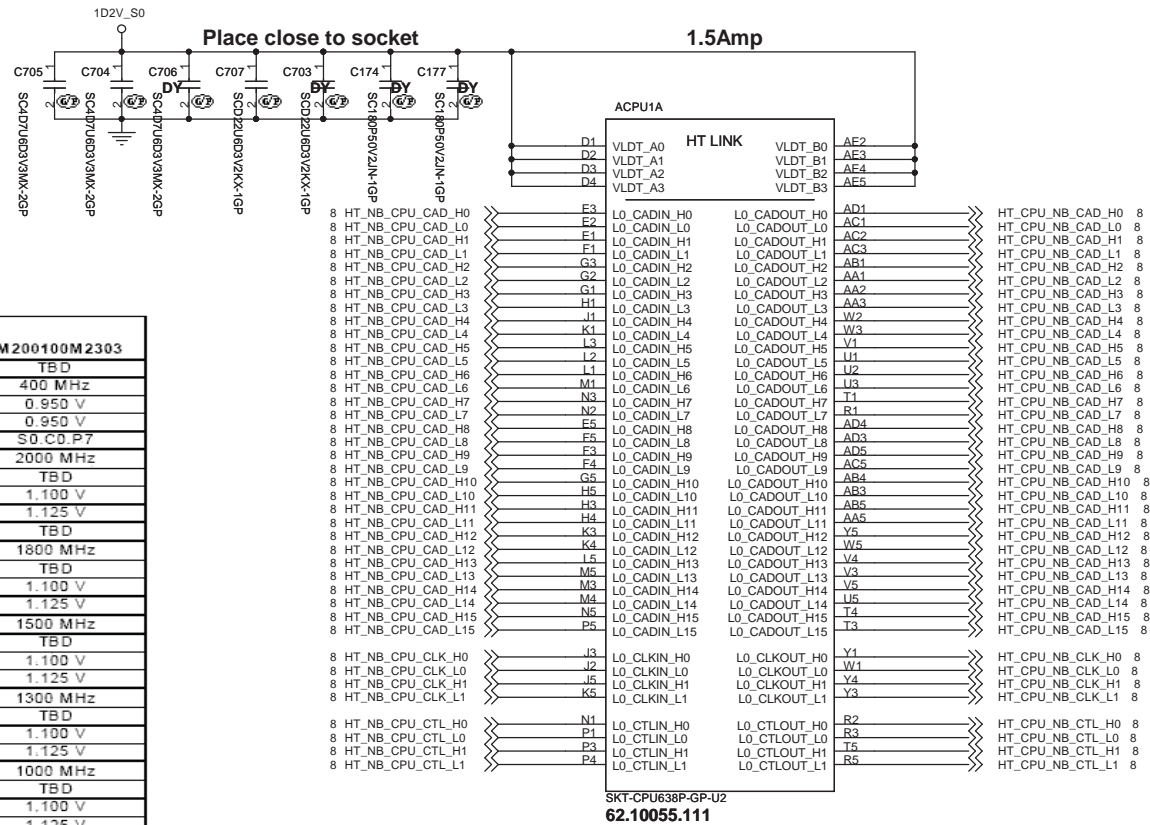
1D2V_S0

Place close to socket

1.5Amp

C705 C704 C706 C707 C703 C174 C177

DY DY DY DY

SC4D7U6D3V3MX-2GP SC4D7U6D3V3MX-2GP SC4D7U6D3V3MX-2GP SCD22U6D3V2KX-1GP SCD22U6D3V2KX-1GP SC180P50V2JN-1GP SC180P50V2JN-1GP

ACPU1A

HT LINK

D1 VLDT_A0
D2 VLDT_A1
D3 VLDT_A2
D4 VLDT_A3

VLDT_B0 AF2
VLDT_B1 AF3
VLDT_B2 AF4
VLDT_B3 AF5

| M200100M2303 |
|---|
| TBD |
| 400 MHz |
| 0.950 V |
| 0.950 V |
| S0.C0.P7 |
| 2000 MHz |
| TBD |
| 1.100 V |
| 1.125 V |
| TBD |
| 1800 MHz |
| TBD |
| 1.100 V |
| 1.125 V |
| 1500 MHz |
| TBD |
| 1.100 V |
| 1.125 V |
| 1300 MHz |
| TBD |
| 1.100 V |
| 1.125 V |
| 1000 MHz |
| TBD |
| 1.100 V |
| 1.125 V |

8 HT_NB_CPU_CAD_H0 E3 L0_CADIN_H0 L0_CADOUT_H0 AD1 HT_CPU_NB_CAD_H0 8
8 HT_NB_CPU_CAD_L0 E2 L0_CADIN_L0 L0_CADOUT_L0 AC1 HT_CPU_NB_CAD_L0 8
8 HT_NB_CPU_CAD_H1 E1 L0_CADIN_H1 L0_CADOUT_H1 AC2 HT_CPU_NB_CAD_H1 8
8 HT_NB_CPU_CAD_L1 F1 L0_CADIN_L1 L0_CADOUT_L1 AC3 HT_CPU_NB_CAD_L1 8
8 HT_NB_CPU_CAD_H2 G3 L0_CADIN_H2 L0_CADOUT_H2 AB1 HT_CPU_NB_CAD_H2 8
8 HT_NB_CPU_CAD_L2 G2 L0_CADIN_L2 L0_CADOUT_L2 AA1 HT_CPU_NB_CAD_L2 8
8 HT_NB_CPU_CAD_H3 G1 L0_CADIN_H3 L0_CADOUT_H3 AA2 HT_CPU_NB_CAD_H3 8
8 HT_NB_CPU_CAD_L3 H1 L0_CADIN_L3 L0_CADOUT_L3 AA3 HT_CPU_NB_CAD_L3 8
8 HT_NB_CPU_CAD_H4 J1 L0_CADIN_H4 L0_CADOUT_H4 W2 HT_CPU_NB_CAD_H4 8
8 HT_NB_CPU_CAD_L4 K1 L0_CADIN_L4 L0_CADOUT_L4 W3 HT_CPU_NB_CAD_L4 8
8 HT_NB_CPU_CAD_H5 L3 L0_CADIN_H5 L0_CADOUT_H5 V1 HT_CPU_NB_CAD_H5 8
8 HT_NB_CPU_CAD_L5 L2 L0_CADIN_L5 L0_CADOUT_L5 U1 HT_CPU_NB_CAD_L5 8
8 HT_NB_CPU_CAD_H6 L1 L0_CADIN_H6 L0_CADOUT_H6 U2 HT_CPU_NB_CAD_H6 8
8 HT_NB_CPU_CAD_L6 M1 L0_CADIN_L6 L0_CADOUT_L6 U3 HT_CPU_NB_CAD_L6 8
8 HT_NB_CPU_CAD_H7 N3 L0_CADIN_H7 L0_CADOUT_H7 T1 HT_CPU_NB_CAD_H7 8
8 HT_NB_CPU_CAD_L7 N2 L0_CADIN_L7 L0_CADOUT_L7 R1 HT_CPU_NB_CAD_L7 8
8 HT_NB_CPU_CAD_H8 E5 L0_CADIN_H8 L0_CADOUT_H8 AD4 HT_CPU_NB_CAD_H8 8
8 HT_NB_CPU_CAD_L8 F5 L0_CADIN_L8 L0_CADOUT_L8 AD3 HT_CPU_NB_CAD_L8 8
8 HT_NB_CPU_CAD_H9 F3 L0_CADIN_H9 L0_CADOUT_H9 AD5 HT_CPU_NB_CAD_H9 8
8 HT_NB_CPU_CAD_L9 F4 L0_CADIN_L9 L0_CADOUT_L9 AC5 HT_CPU_NB_CAD_L9 8
8 HT_NB_CPU_CAD_H10 G5 L0_CADIN_H10 L0_CADOUT_H10 AB4 HT_CPU_NB_CAD_H10 8
8 HT_NB_CPU_CAD_L10 H5 L0_CADIN_L10 L0_CADOUT_L10 AB3 HT_CPU_NB_CAD_L10 8
8 HT_NB_CPU_CAD_H11 H3 L0_CADIN_H11 L0_CADOUT_H11 AB5 HT_CPU_NB_CAD_H11 8
8 HT_NB_CPU_CAD_L11 H4 L0_CADIN_L11 L0_CADOUT_L11 AA5 HT_CPU_NB_CAD_L11 8
8 HT_NB_CPU_CAD_H12 K3 L0_CADIN_H12 L0_CADOUT_H12 Y5 HT_CPU_NB_CAD_H12 8
8 HT_NB_CPU_CAD_L12 K4 L0_CADIN_L12 L0_CADOUT_L12 W5 HT_CPU_NB_CAD_L12 8
8 HT_NB_CPU_CAD_H13 L5 L0_CADIN_H13 L0_CADOUT_H13 V4 HT_CPU_NB_CAD_H13 8
8 HT_NB_CPU_CAD_L13 M5 L0_CADIN_L13 L0_CADOUT_L13 V3 HT_CPU_NB_CAD_L13 8
8 HT_NB_CPU_CAD_H14 M3 L0_CADIN_H14 L0_CADOUT_H14 V5 HT_CPU_NB_CAD_H14 8
8 HT_NB_CPU_CAD_L14 M4 L0_CADIN_L14 L0_CADOUT_L14 U5 HT_CPU_NB_CAD_L14 8
8 HT_NB_CPU_CAD_H15 N5 L0_CADIN_H15 L0_CADOUT_H15 T4 HT_CPU_NB_CAD_H15 8
8 HT_NB_CPU_CAD_L15 P5 L0_CADIN_L15 L0_CADOUT_L15 T3 HT_CPU_NB_CAD_L15 8

8 HT_NB_CPU_CLK_H0 J3 L0_CLKIN_H0 L0_CLKOUT_H0 Y1 HT_CPU_NB_CLK_H0 8
8 HT_NB_CPU_CLK_L0 J2 L0_CLKIN_L0 L0_CLKOUT_L0 W1 HT_CPU_NB_CLK_L0 8
8 HT_NB_CPU_CLK_H1 J5 L0_CLKIN_H1 L0_CLKOUT_H1 Y4 HT_CPU_NB_CLK_H1 8
8 HT_NB_CPU_CLK_L1 K5 L0_CLKIN_L1 L0_CLKOUT_L1 Y3 HT_CPU_NB_CLK_L1 8

8 HT_NB_CPU_CTL_H0 N1 L0_CTLIN_H0 L0_CTLOUT_H0 R2 HT_CPU_NB_CTL_H0 8
8 HT_NB_CPU_CTL_L0 P1 L0_CTLIN_L0 L0_CTLOUT_L0 R3 HT_CPU_NB_CTL_L0 8
8 HT_NB_CPU_CTL_H1 P3 L0_CTLIN_H1 L0_CTLOUT_H1 T5 HT_CPU_NB_CTL_H1 8
8 HT_NB_CPU_CTL_L1 P4 L0_CTLIN_L1 L0_CTLOUT_L1 R5 HT_CPU_NB_CTL_L1 8

SKT-CPU638P-GP-U2
62.10055.111